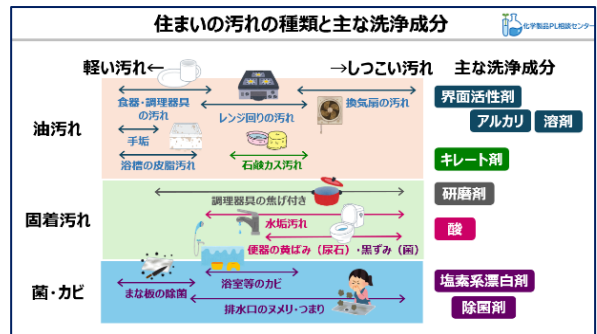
住まいの汚れの種類と主な洗浄成分

化学製品PL相談センター

軽い汚れ←

→しつこい汚れ

主な洗浄成分

油汚れ

食器・調理器具の汚れ

レンジ回りの汚れ

換気扇の汚れ

手垢

浴槽の皮脂汚れ

石鹸カス汚れ

界面活性剤

アルカリ

溶剤

キレート剤

固着汚れ

調理器具の焦げ付き

水垢汚れ

便器の黄ばみ（尿石）・黒ずみ（菌）

研磨剤

酸

菌・カビ

まな板の除菌

浴室等のカビ

排水口のヌメリ・つまり

塩素系漂白剤

除菌剤